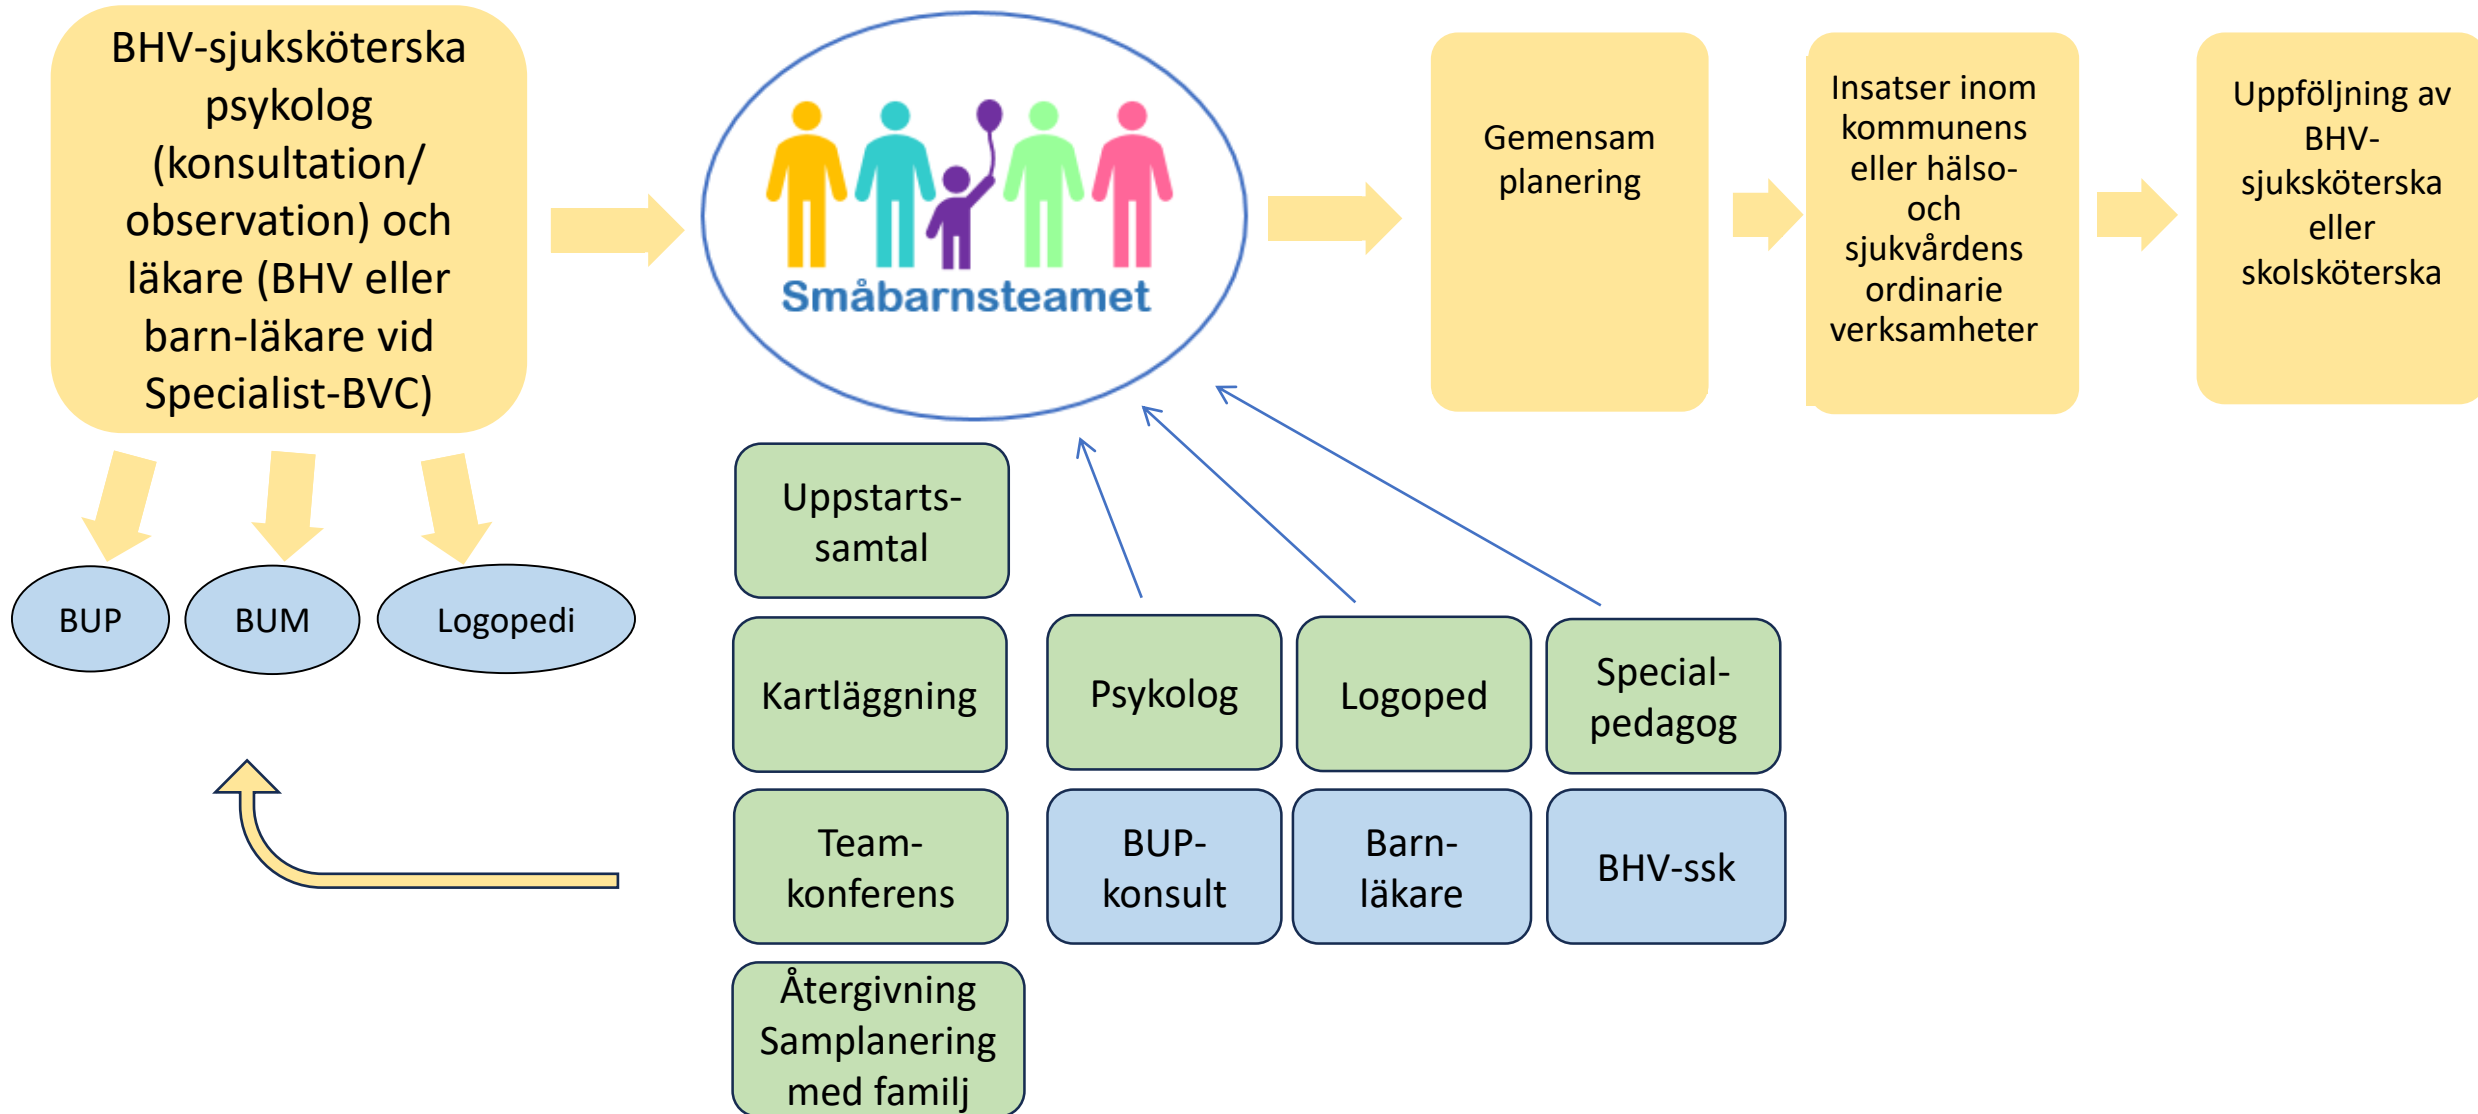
BHV-sjuksköterska psykolog (konsultation/ observation) och läkare (BHV eller barn-läkare vid Specialist-BVC)

Småbarnsteamet

Gemensam planering

Insatser inom kommunens eller hälso- och sjukvårdens ordinarie verksamheter

Uppföljning av BHV-sjuksköterska eller skolsköterska

BUP

BUM

Logopedi

Uppstarts-samtal

Kartläggning

Team-konferens

Återgivning Samplanering med familj

Psykolog

Logoped

Special-pedagog

BUP-konsult

Barn-läkare

BHV-ssk